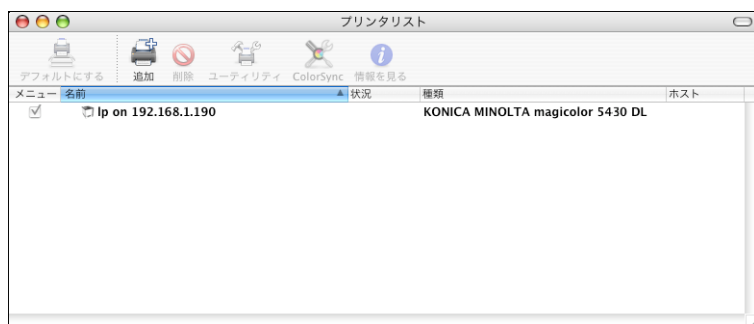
プリンタリスト

デフォルトにする 追加 削除 ユーティリティ ColorSync 情報を見る

| メニュー | 名前 | 状況 | 種類 | ホスト |
|---|---|---|---|---|
| ✓ | lp on 192.168.1.190 | | KONICA MINOLTA magicolor 5430 DL | |